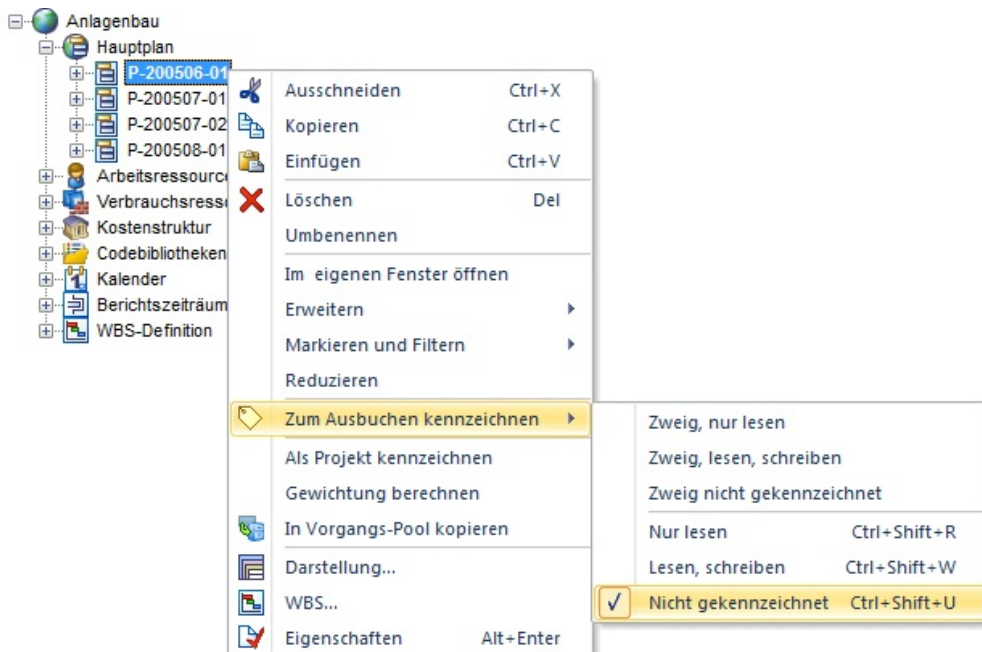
Anlagenbau
Hauptplan
P-200506-01
P-200507-01
P-200507-02
P-200508-01
Arbeitsressourc
Verbrauchsress
Kostenstruktur
Codebibliotheken
Kalender
Berichtszeiträum
WBS-Definition

Ausschneiden Ctrl+X
Kopieren Ctrl+C
Einfügen Ctrl+V
Löschen Del
Umbenennen
Im eigenen Fenster öffnen
Erweitern
Markieren und Filtern
Reduzieren
Zum Ausbuchen kennzeichnen
Als Projekt kennzeichnen
Gewichtung berechnen
In Vorgangs-Pool kopieren
Darstellung...
WBS...
Eigenschaften Alt+Enter

Zweig, nur lesen
Zweig, lesen, schreiben
Zweig nicht gekennzeichnet
Nur lesen Ctrl+Shift+R
Lesen, schreiben Ctrl+Shift+W
✓ Nicht gekennzeichnet Ctrl+Shift+U